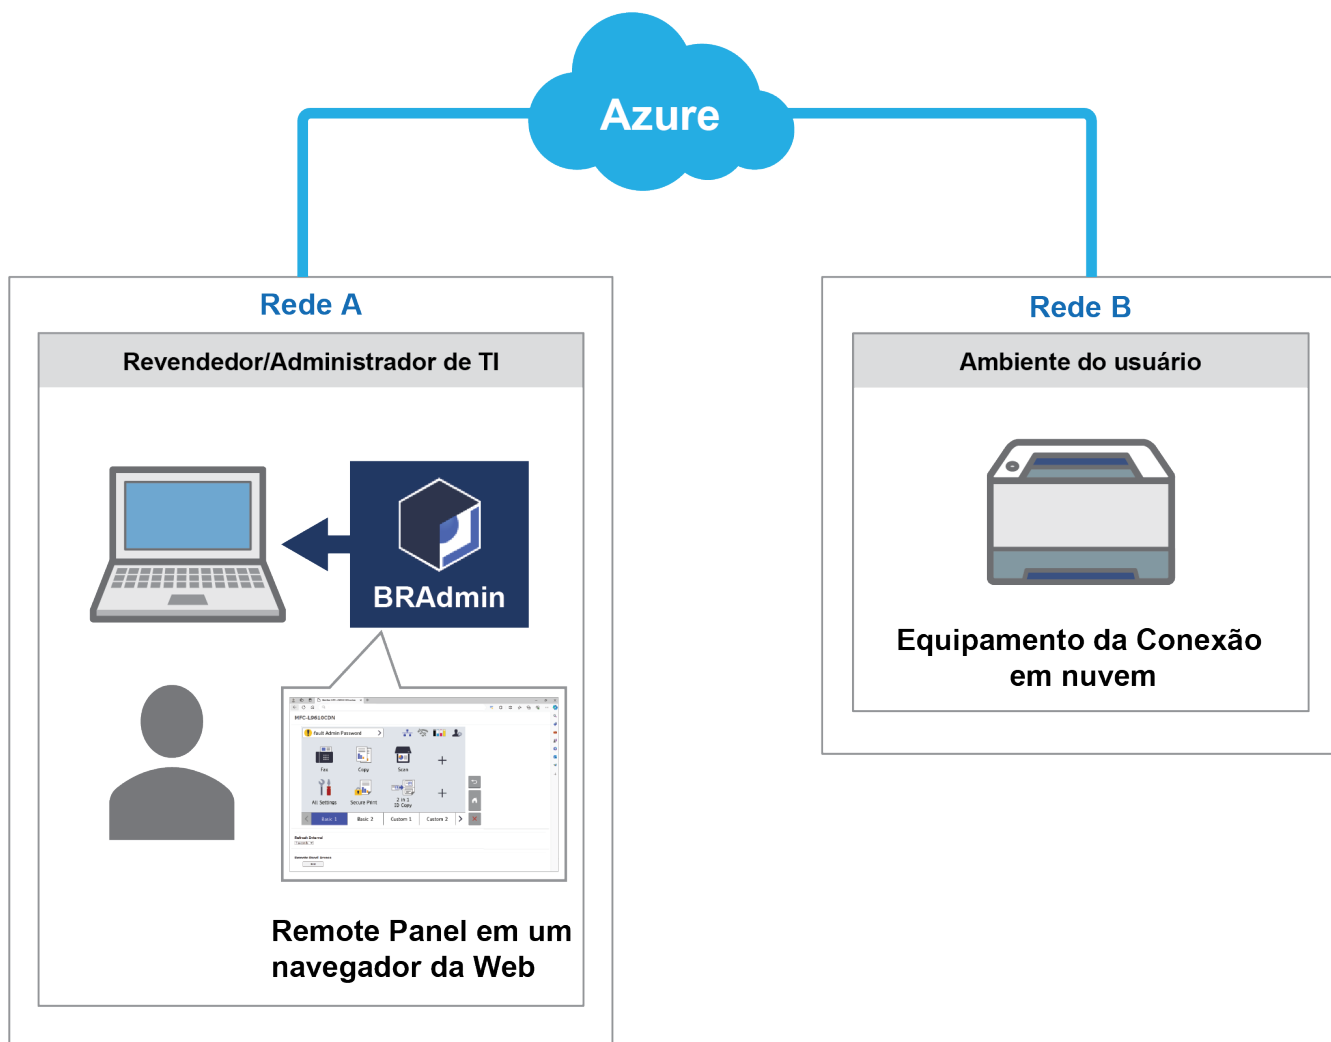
Azure

Rede A

Revendedor/Administrador de TI

BRAdmin

MFC-L9610CDN

fault Admin Password

Fax Copy Scan

All Settings Secure Print 2 in 1 ID Copy

Basic 1 Basic 2 Custom 1 Custom 2

Refresh Interval

Remote Panel em um navegador da Web

Rede B

Ambiente do usuário

Equipamento da Conexão em nuvem